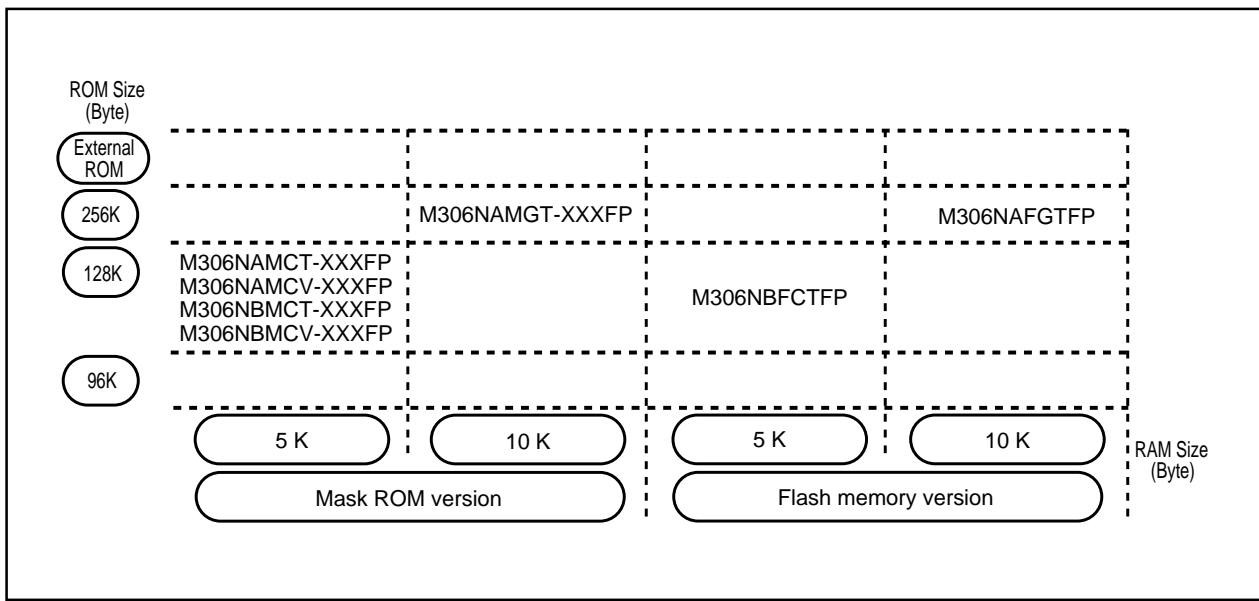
ROM Size (Byte)

External ROM

256K

128K

96K

M306NAMGT-XXXFP

M306NAFGTFP

M306NAMCT-XXXFP
M306NAMCV-XXXFP
M306NBMCT-XXXFP
M306NBMCV-XXXFP

M306NBFCTFP

5 K

10 K

5 K

10 K

RAM Size (Byte)

Mask ROM version

Flash memory version